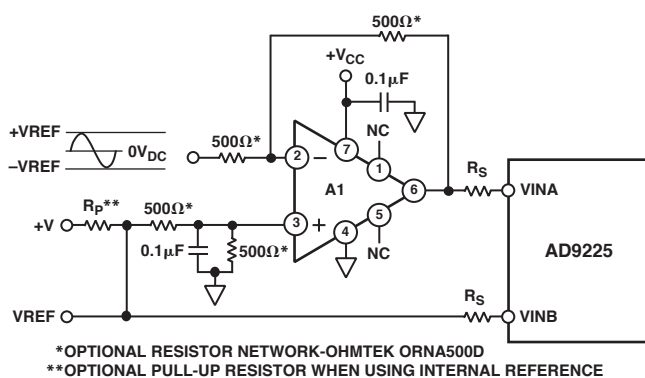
500Ω*

+V$_{CC}$

0.1μF

NC

+VREF

–VREF

0V$_{DC}$

500Ω*

2

7

1

A1

6

R$_S$

VINA

R$_P$**

500Ω*

3

+

4

5

+V

0.1μF

500Ω*

NC

AD9225

R$_S$

VREF

VINB

*OPTIONAL RESISTOR NETWORK-OHMTEK ORNA500D
**OPTIONAL PULL-UP RESISTOR WHEN USING INTERNAL REFERENCE